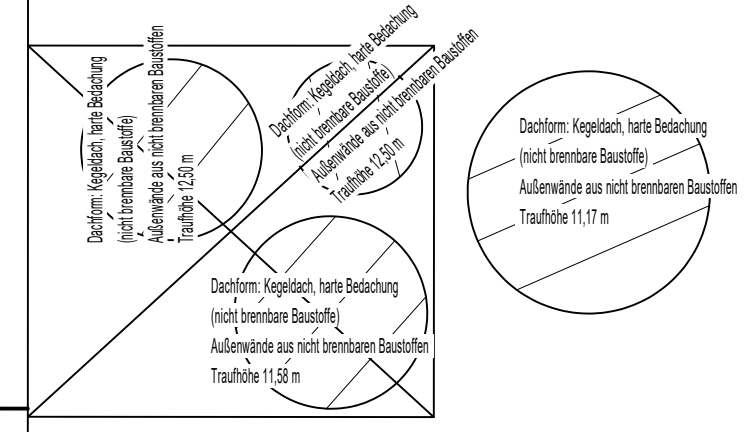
Dachform: Kegeldach, harte Bedachung
(nicht brennbare Baustoffe)
Außenwände aus nicht brennbaren Baustoffen
Traufhöhe 12,50 m

Dachform: Kegeldach, harte Bedachung
(nicht brennbare Baustoffe)
Außenwände aus nicht brennbaren Baustoffen
Traufhöhe 12,50 m

Dachform: Kegeldach, harte Bedachung
(nicht brennbare Baustoffe)
Außenwände aus nicht brennbaren Baustoffen
Traufhöhe 11,17 m

Dachform: Kegeldach, harte Bedachung
(nicht brennbare Baustoffe)
Außenwände aus nicht brennbaren Baustoffen
Traufhöhe 11,58 m